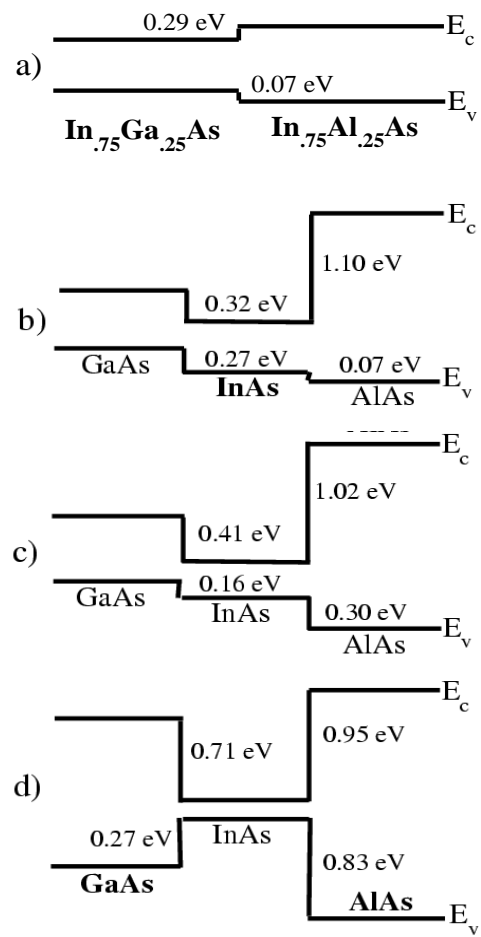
0.29 eV

$E_c$

a)

0.07 eV

$E_v$

$In_{.75}Ga_{.25}As$ $In_{.75}Al_{.25}As$

$E_c$

1.10 eV

b)

0.32 eV

GaAs

0.27 eV

0.07 eV

$E_v$

InAs

AlAs

$E_c$

1.02 eV

0.41 eV

c)

GaAs

0.16 eV

InAs

0.30 eV

$E_v$

AlAs

$E_c$

0.71 eV

0.95 eV

d)

0.27 eV

InAs

0.83 eV

GaAs

AlAs

$E_v$